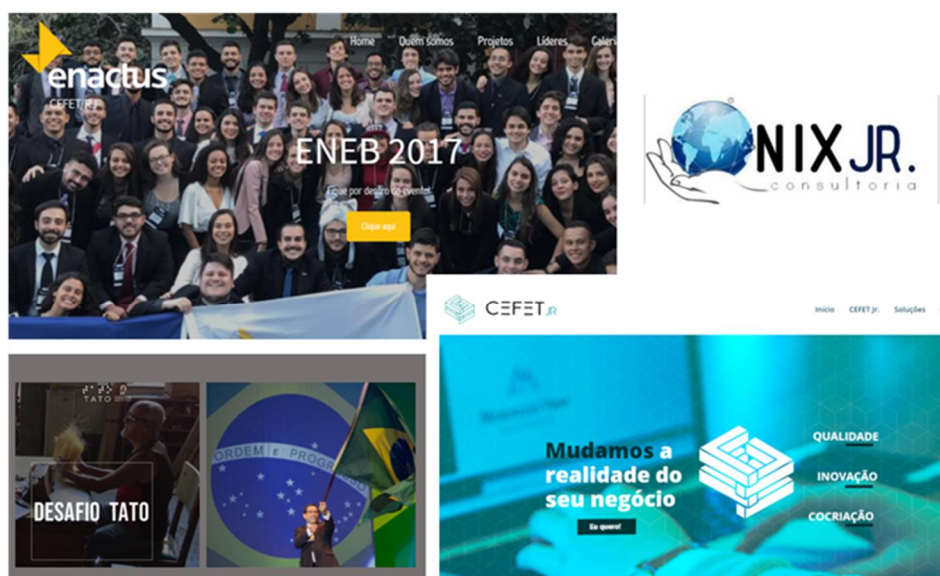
enactus
CEFET/RJ

Home Quem somos Projetos Líderes Calen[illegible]

ENEB 2017

Fique por dentro do evento!

Clique aqui

NIX JR.
consultoria

CEFET JR

Início CEFET Jr. Soluções

TATO

DESAFIO TATO

ORDEM E PROGRESSO

Mudamos a realidade do seu negócio

Eu quero!

QUALIDADE

INOVAÇÃO

COCRIAÇÃO